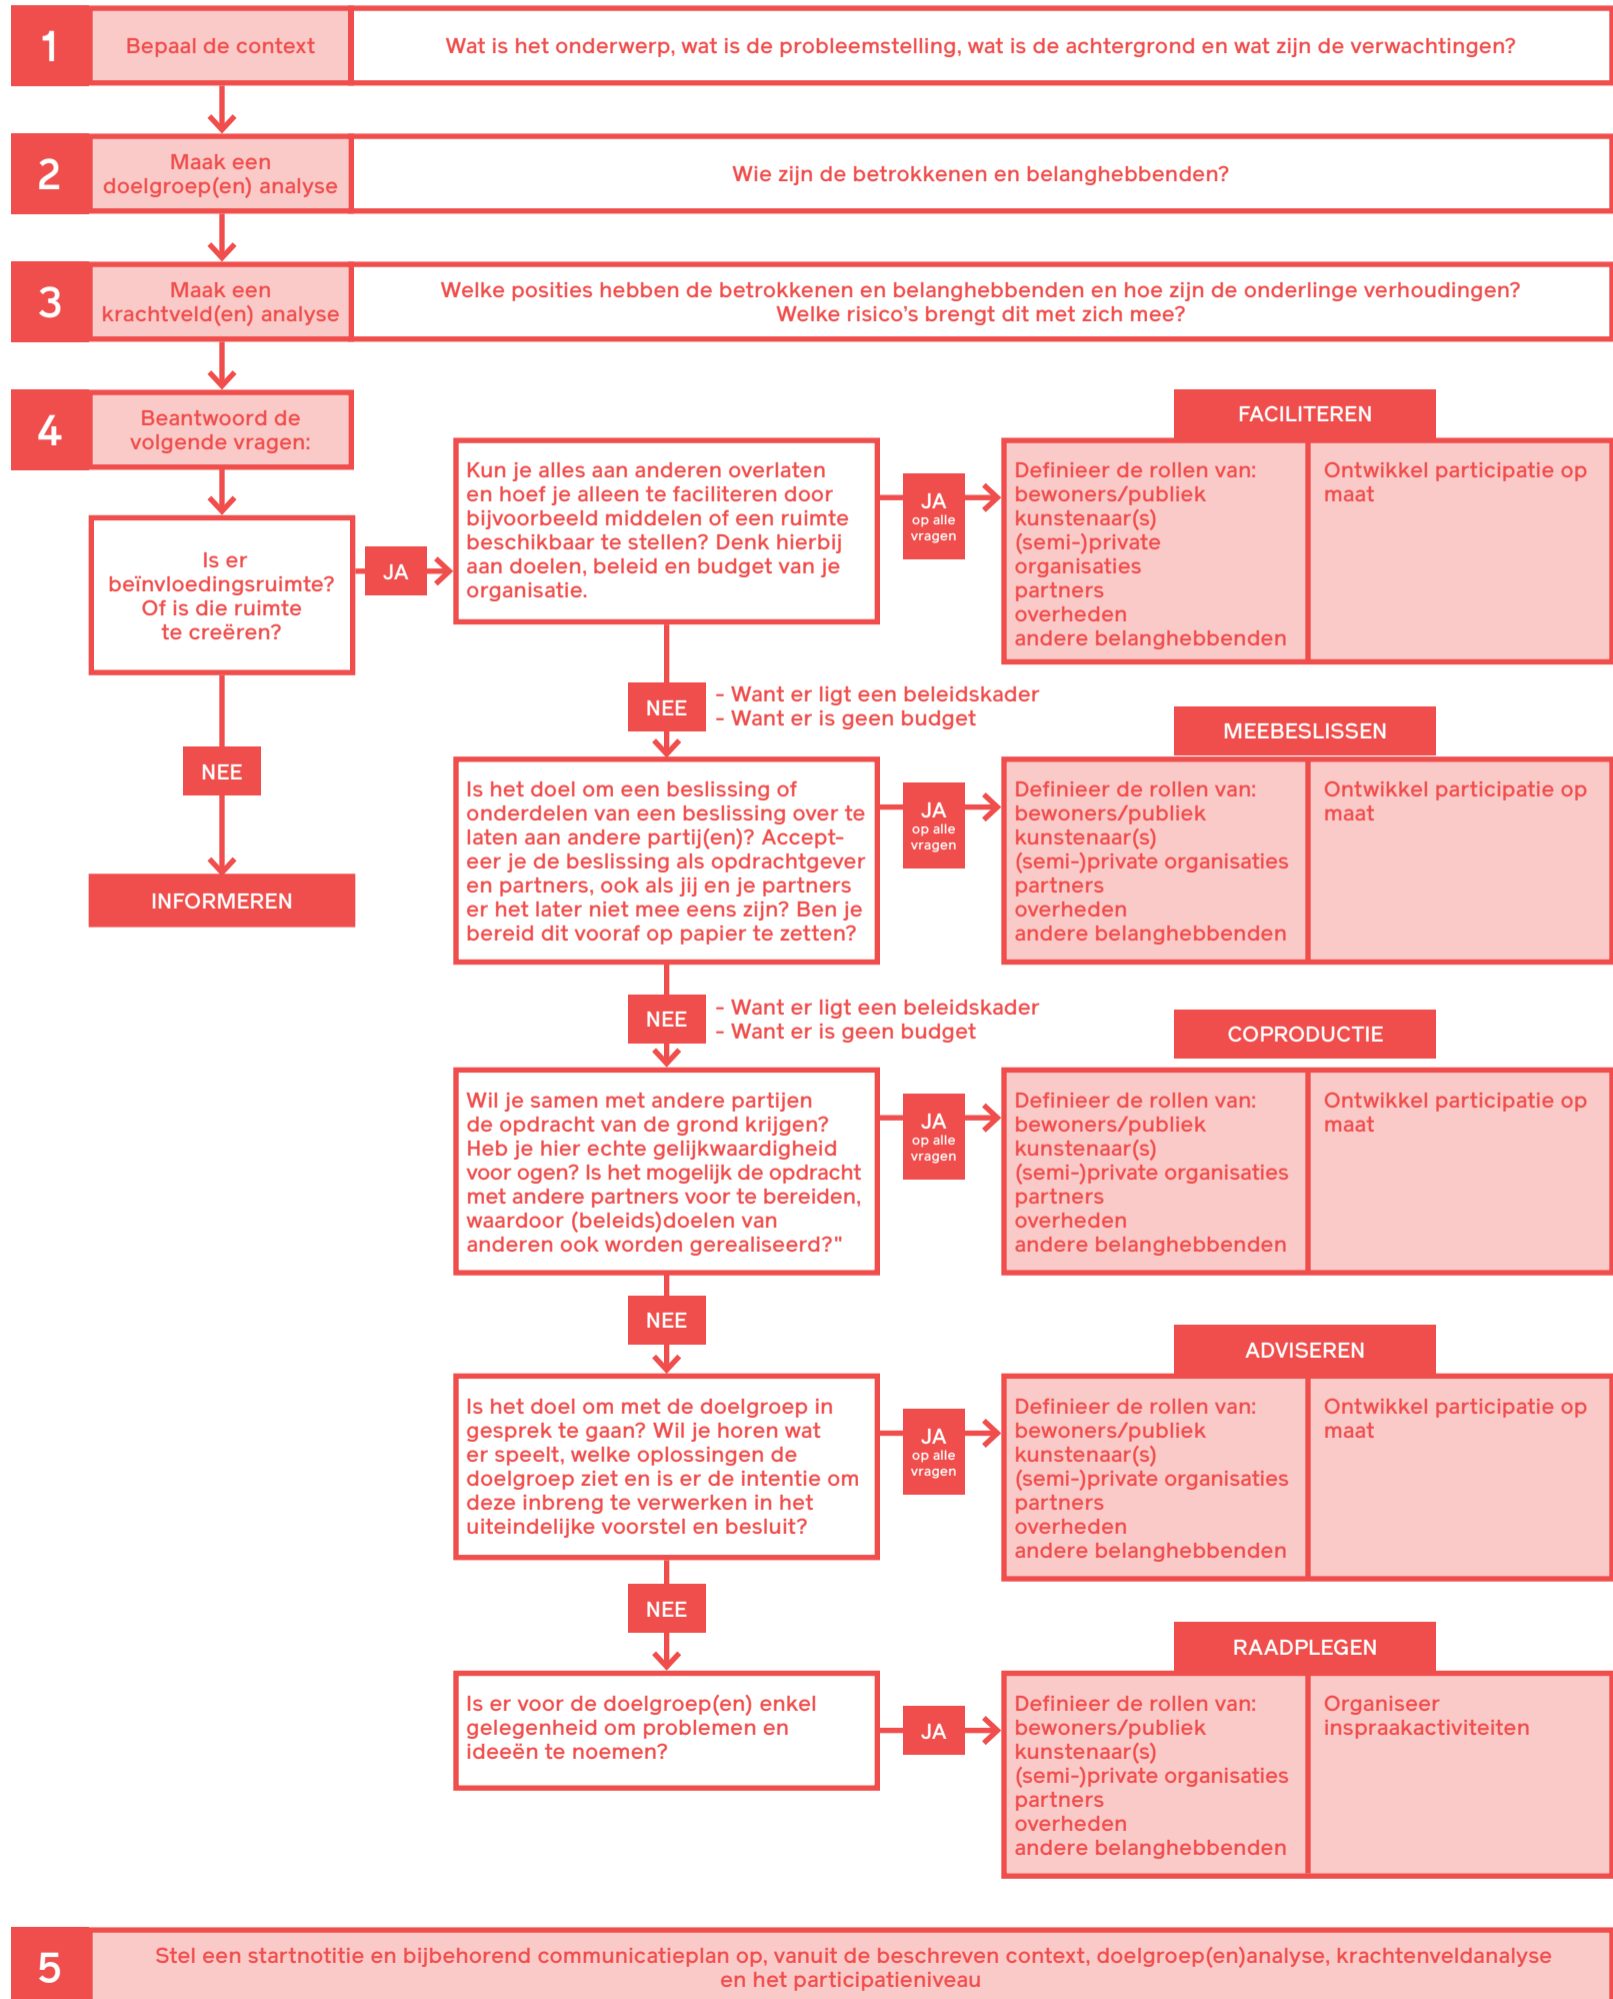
1 Bepaal de context

Wat is het onderwerp, wat is de probleemstelling, wat is de achtergrond en wat zijn de verwachtingen?

2 Maak een doelgroep(en) analyse

Wie zijn de betrokkenen en belanghebbenden?

3 Maak een krachtveld(en) analyse

Welke posities hebben de betrokkenen en belanghebbenden en hoe zijn de onderlinge verhoudingen? Welke risico's brengt dit met zich mee?

4 Beantwoord de volgende vragen:

Is er beïnvloedingsruimte? Of is die ruimte te creëren?

JA

NEE

INFORMEREN

Kun je alles aan anderen overlaten en hoef je alleen te faciliteren door bijvoorbeeld middelen of een ruimte beschikbaar te stellen? Denk hierbij aan doelen, beleid en budget van je organisatie.

JA op alle vragen

FACILITEREN

Definieer de rollen van: bewoners/publiek kunstenaar(s) (semi-)private organisaties partners overheden andere belanghebbenden

Ontwikkel participatie op maat

NEE

- Want er ligt een beleidskader
- Want er is geen budget

Is het doel om een beslissing of onderdelen van een beslissing over te laten aan andere partij(en)? Accepteer je de beslissing als opdrachtgever en partners, ook als jij en je partners er het later niet mee eens zijn? Ben je bereid dit vooraf op papier te zetten?

JA op alle vragen

MEEBESLISSEN

Definieer de rollen van: bewoners/publiek kunstenaar(s) (semi-)private organisaties partners overheden andere belanghebbenden

Ontwikkel participatie op maat

NEE

- Want er ligt een beleidskader
- Want er is geen budget

Wil je samen met andere partijen de opdracht van de grond krijgen? Heb je hier echte gelijkwaardigheid voor ogen? Is het mogelijk de opdracht met andere partners voor te bereiden, waardoor (beleids)doelen van anderen ook worden gerealiseerd?"

JA op alle vragen

COPRODUCTIE

Definieer de rollen van: bewoners/publiek kunstenaar(s) (semi-)private organisaties partners overheden andere belanghebbenden

Ontwikkel participatie op maat

NEE

Is het doel om met de doelgroep in gesprek te gaan? Wil je horen wat er speelt, welke oplossingen de doelgroep ziet en is er de intentie om deze inbreng te verwerken in het uiteindelijke voorstel en besluit?

JA op alle vragen

ADVISEREN

Definieer de rollen van: bewoners/publiek kunstenaar(s) (semi-)private organisaties partners overheden andere belanghebbenden

Ontwikkel participatie op maat

NEE

Is er voor de doelgroep(en) enkel gelegenheid om problemen en ideeën te noemen?

JA

RAADPLEGEN

Definieer de rollen van: bewoners/publiek kunstenaar(s) (semi-)private organisaties partners overheden andere belanghebbenden

Organiseer inspraakactiviteiten

5 Stel een startnotitie en bijbehorend communicatieplan op, vanuit de beschreven context, doelgroep(en)analyse, krachtenveldanalyse en het participatieniveau